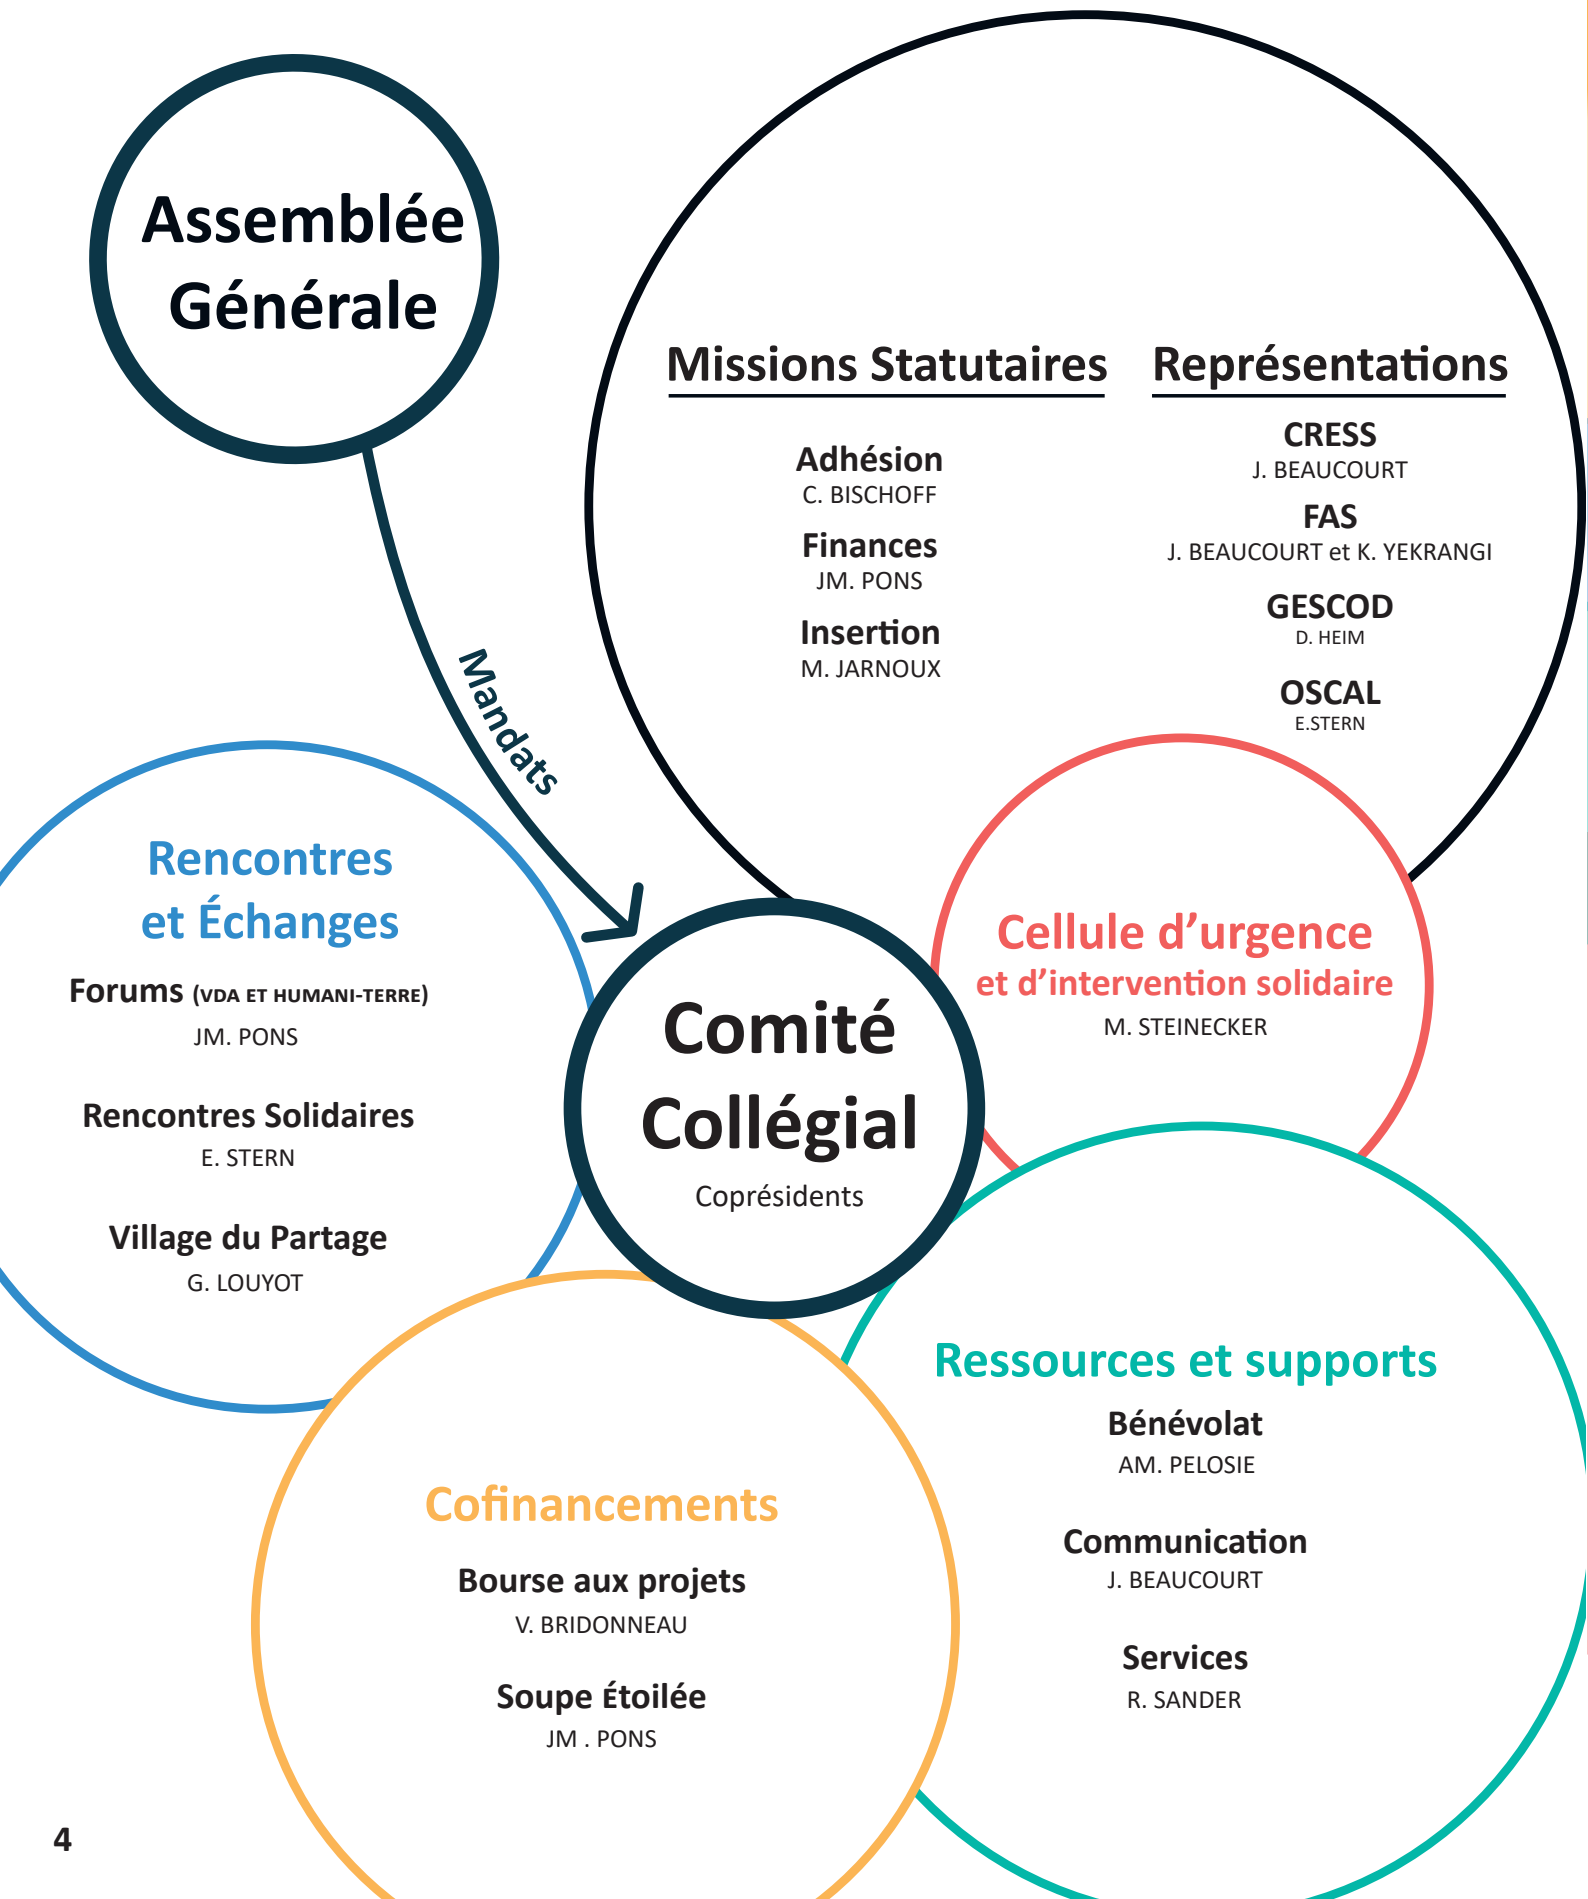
Assemblée Générale

Mandats

Missions Statutaires

Adhésion
C. BISCHOFF

Finances
JM. PONS

Insertion
M. JARNOUX

Représentations

CRESS
J. BEAUCOURT

FAS
J. BEAUCOURT et K. YEKRANGI

GESCOD
D. HEIM

OSCAL
E.STERN

Rencontres et Échanges

Forums (VDA ET HUMANI-TERRE)
JM. PONS

Rencontres Solidaires
E. STERN

Village du Partage
G. LOUYOT

Comité Collégial
Coprésidents

Cellule d'urgence
et d'intervention solidaire
M. STEINECKER

Ressources et supports

Bénévolat
AM. PELOSIE

Communication
J. BEAUCOURT

Services
R. SANDER

Cofinancements

Bourse aux projets
V. BRIDONNEAU

Soupe Étoilée
JM . PONS

4